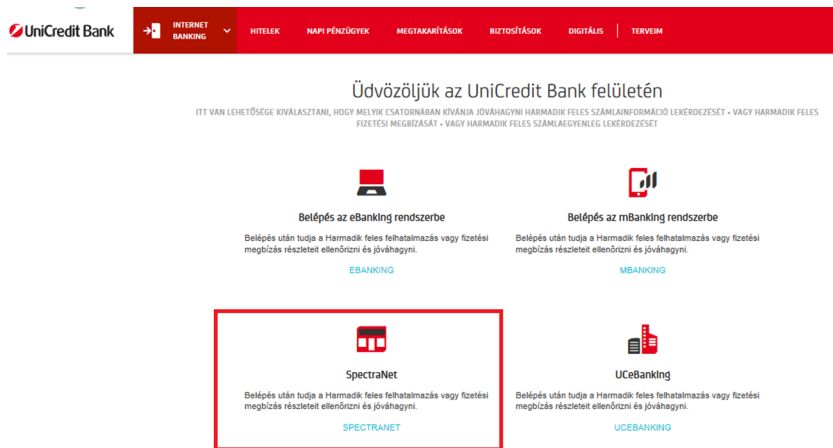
UniCredit Bank

INTERNET BANKING

HITELEK NAPI PÉNZÜGYEK MEGTAKARÍTÁSOK BIZTOSÍTÁSOK DIGITÁLIS TERVEIM

Üdvözöljük az UniCredit Bank felületén

ITT VAN LEHETŐSÉGE KIVÁLASZTANI, HOGY MELYIK CSATORNÁBAN KÍVÁNJA JÓVÁHAGYNI HARMADIK FELES SZÁMLAINFORMÁCIÓ LEKÉRDEZÉSÉT • VAGY HARMADIK FELES FIZETÉSI MEGBÍZÁSÁT • VAGY HARMADIK FELES SZÁMLAEGYENLEG LEKÉRDEZÉSÉT

Belépés az eBanking rendszerbe

Belépés után tudja a Harmadik feles felhatalmazás vagy fizetési megbízás részleteit ellenőrizni és jóváhagyni.

EBANKING

Belépés az mBanking rendszerbe

Belépés után tudja a Harmadik feles felhatalmazás vagy fizetési megbízás részleteit ellenőrizni és jóváhagyni.

MBANKING

SpectraNet

Belépés után tudja a Harmadik feles felhatalmazás vagy fizetési megbízás részleteit ellenőrizni és jóváhagyni.

SPECTRANET

UCeBanking

Belépés után tudja a Harmadik feles felhatalmazás vagy fizetési megbízás részleteit ellenőrizni és jóváhagyni.

UCEBANKING